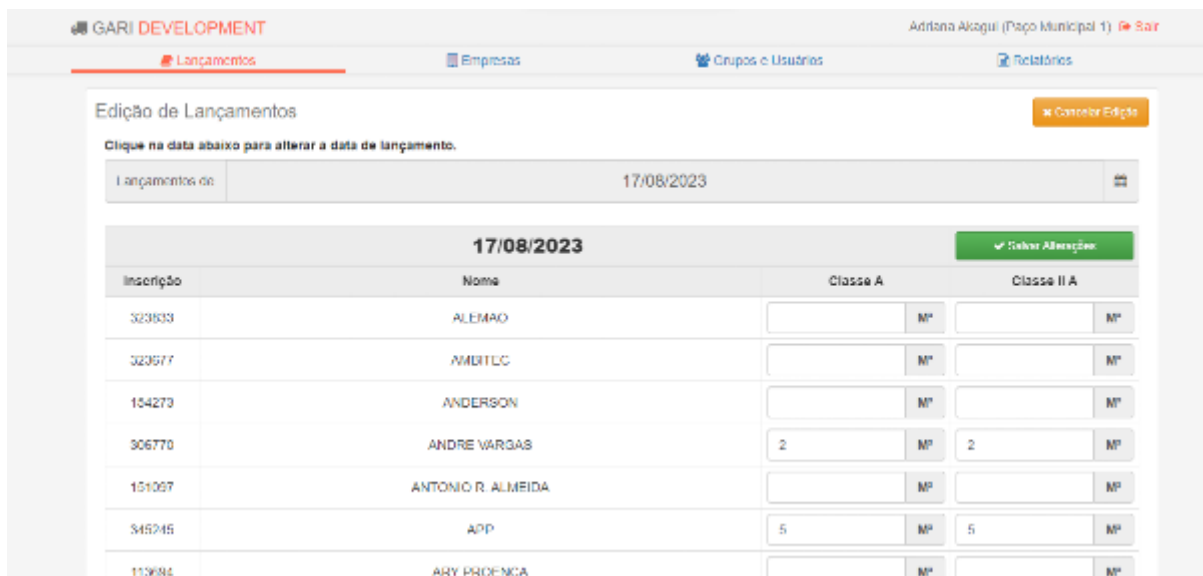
GARI DEVELOPMENT

Adriana Akagui (Paço Municipal 1) Sair

Lançamentos Empresas Grupos e Usuários Relatórios

Edição de Lançamentos

Cancelar Edição

Clique na data abaixo para alterar a data de lançamento.

Lançamentos de 17/08/2023

17/08/2023

Salvar Alterações

| Inscrição | Nome | Classe A | Classe II A |
|---|---|---|---|
| 323833 | ALEMAO | M³ | M³ |
| 323577 | AMBITEC | M³ | M³ |
| 154273 | ANDERSON | M³ | M³ |
| 306770 | ANDRE VARGAS | 2 M³ | 2 M³ |
| 151067 | ANTONIO R. ALMEIDA | M³ | M³ |
| 345245 | APP | 5 M³ | 5 M³ |
| 113684 | ARY PRUDENCA | M³ | M³ |